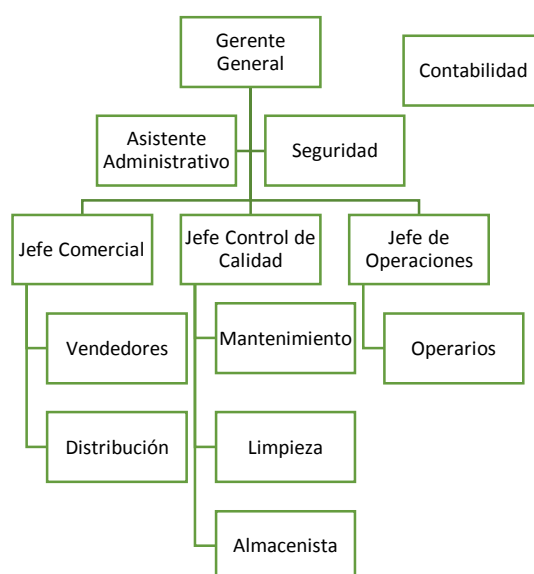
Gerente General

Contabilidad

Asistente Administrativo

Seguridad

Jefe Comercial

Jefe Control de Calidad

Jefe de Operaciones

Vendedores

Mantenimiento

Operarios

Distribución

Limpieza

Almacenista